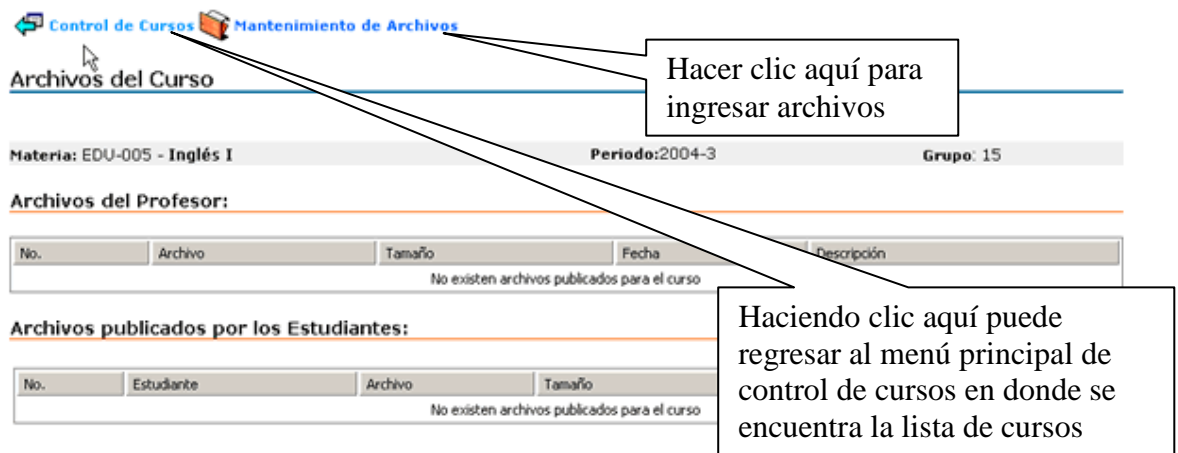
Control de Cursos Mantenimiento de Archivos

Hacer clic aquí para ingresar archivos

Archivos del Curso

Materia: EDU-005 - Inglés I

Periodo:2004-3

Grupo: 15

Archivos del Profesor:

| No. | Archivo | Tamaño | Fecha | Descripción |
|---|---|---|---|---|
| No existen archivos publicados para el curso | | | | |

Haciendo clic aquí puede regresar al menú principal de control de cursos en donde se encuentra la lista de cursos

Archivos publicados por los Estudiantes:

| No. | Estudiante | Archivo | Tamaño |
|---|---|---|---|
| No existen archivos publicados para el curso | | | |